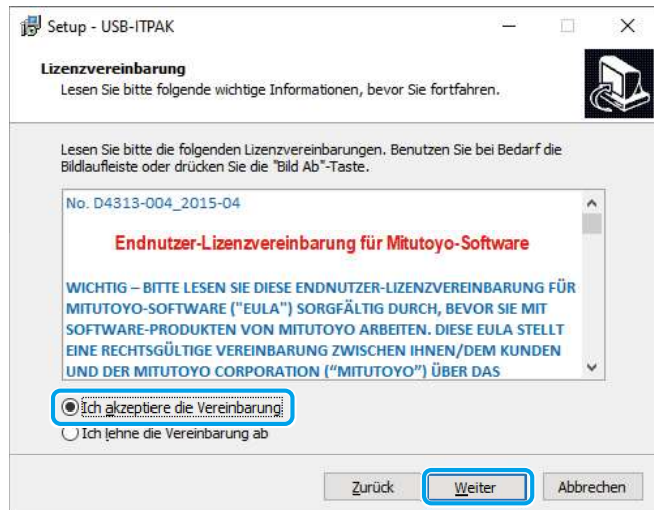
Setup - USB-ITPAK

Lizenzvereinbarung
Lesen Sie bitte folgende wichtige Informationen, bevor Sie fortfahren.

Lesen Sie bitte die folgenden Lizenzvereinbarungen. Benutzen Sie bei Bedarf die Bildlaufleiste oder drücken Sie die "Bild Ab"-Taste.

No. D4313-004_2015-04

Endnutzer-Lizenzvereinbarung für Mitutoyo-Software

WICHTIG – BITTE LESEN SIE DIESE ENDNUTZER-LIZENZVEREINBARUNG FÜR MITUTOYO-SOFTWARE ("EULA") SORGFÄLTIG DURCH, BEVOR SIE MIT SOFTWARE-PRODUKTEN VON MITUTOYO ARBEITEN. DIESE EULA STELLT EINE RECHTSGÜLTIGE VEREINBARUNG ZWISCHEN IHNEN/DEM KUNDEN UND DER MITUTOYO CORPORATION ("MITUTOYO") ÜBER DAS

Ich akzeptiere die Vereinbarung
Ich lehne die Vereinbarung ab

Zurück Weiter Abbrechen